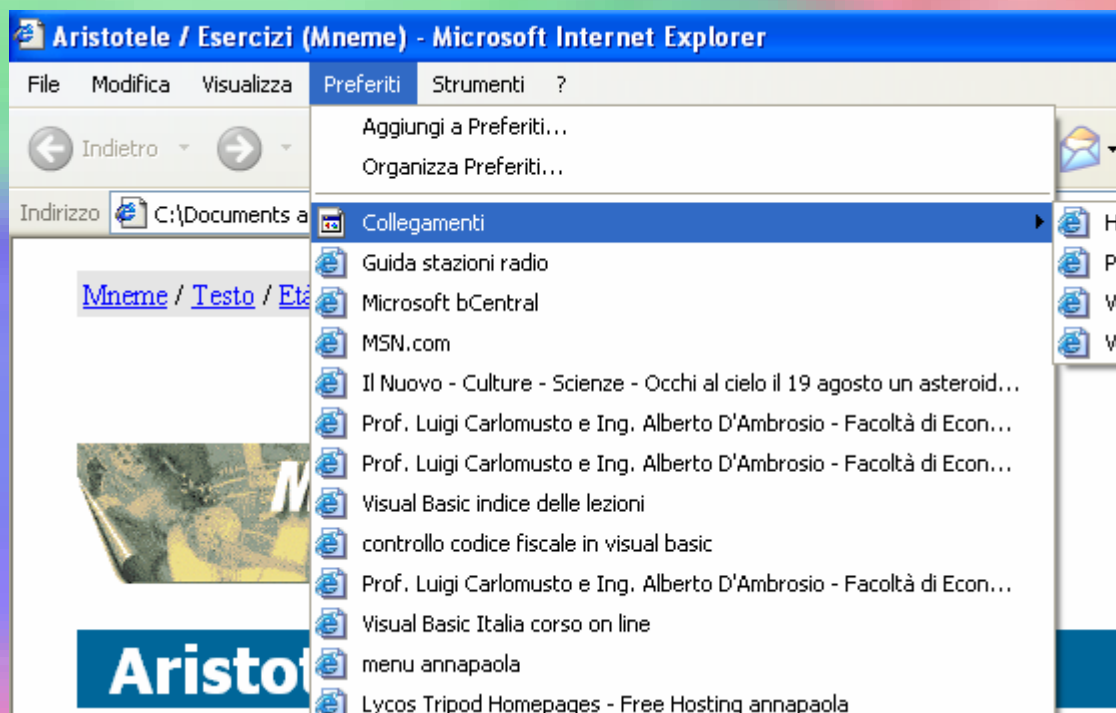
Aristotele / Esercizi (Mneme) - Microsoft Internet Explorer

File Modifica Visualizza Preferiti Strumenti ?

Indietro

Indirizzo C:\Documents a

Mneme / Testo / Età

M

Aristot

Aggiungi a Preferiti...
Organizza Preferiti...
Collegamenti
Guida stazioni radio
Microsoft bCentral
MSN.com
Il Nuovo - Culture - Scienze - Occhi al cielo il 19 agosto un asteroid...
Prof. Luigi Carlomusto e Ing. Alberto D'Ambrosio - Facoltà di Econ...
Prof. Luigi Carlomusto e Ing. Alberto D'Ambrosio - Facoltà di Econ...
Visual Basic indice delle lezioni
controllo codice fiscale in visual basic
Prof. Luigi Carlomusto e Ing. Alberto D'Ambrosio - Facoltà di Econ...
Visual Basic Italia corso on line
menu annapaola
Lycos Tripod Homepages - Free Hosting annapaola

H
P
W
W